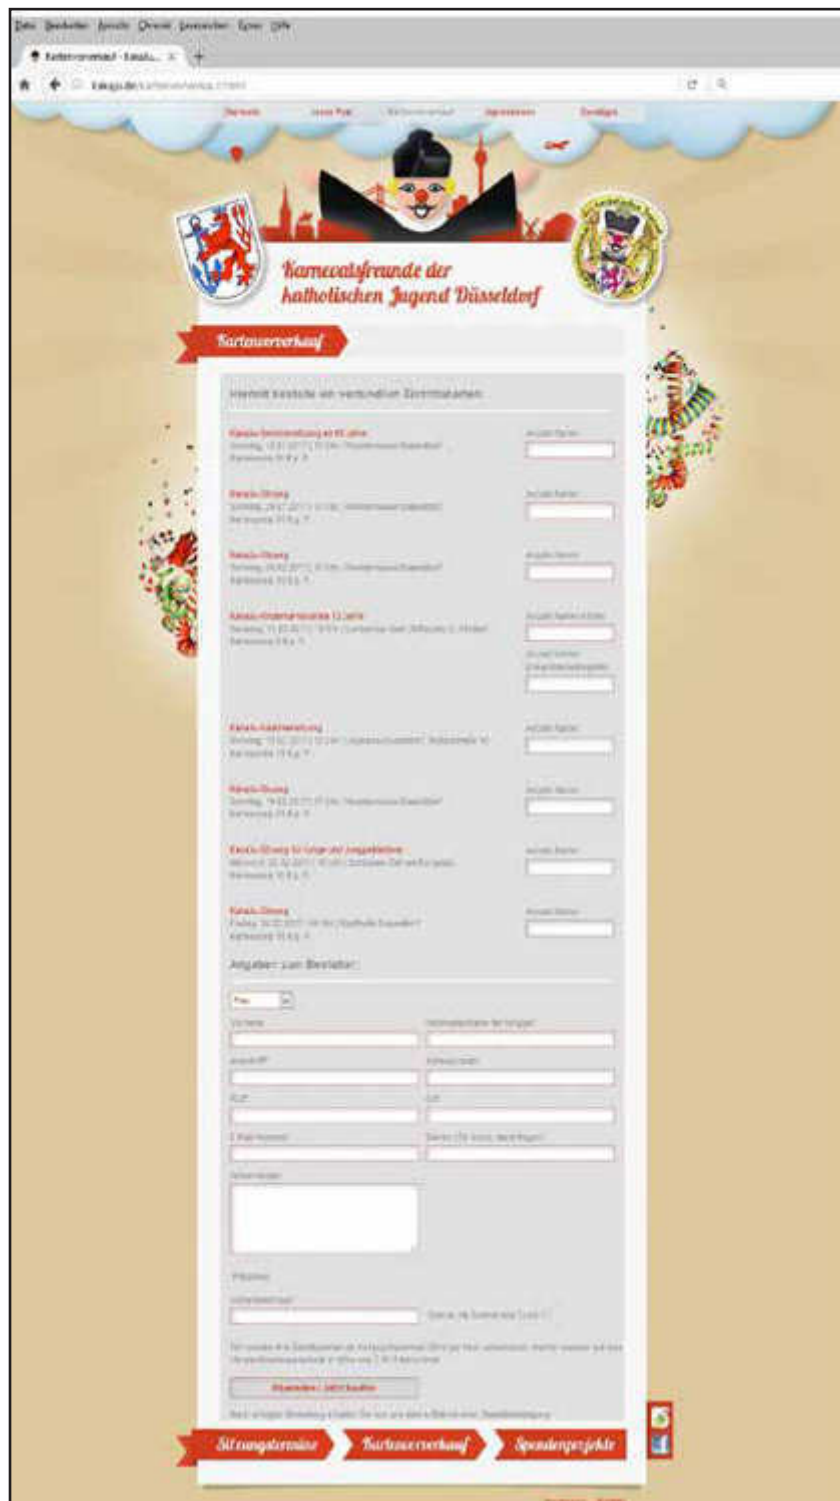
Datei Bearbeiten Ansicht Chronik Lesezeichen Extras Hilfe

Kartenverkauf - Karneva...

kakaju.de/kartenverkauf.html

Startseite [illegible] Kartenverkauf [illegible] Sonstiges

Karnevalsfreunde der katholischen Jugend Düsseldorf

Kartenverkauf

Hiermit bestelle ich verbindlich Eintrittskarten:

Karnevals-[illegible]
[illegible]

Anzahl Karten

Karnevals-Sitzung
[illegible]

Anzahl Karten

Karnevals-Sitzung
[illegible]

Anzahl Karten

Karnevals-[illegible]
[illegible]

Anzahl Karten

Anzahl Karten

Karnevals-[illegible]
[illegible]

Anzahl Karten

Karnevals-Sitzung
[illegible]

Anzahl Karten

Karnevals-Sitzung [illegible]
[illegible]

Anzahl Karten

Karnevals-Sitzung
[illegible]

Anzahl Karten

Angaben zum Besteller:

Frau

Vorname

Nachname

PLZ

Ort

E-Mail-Adresse

Bemerkungen

Absenden / Jetzt kaufen

Sitzungstermine Kartenverkauf Spendenprojekte